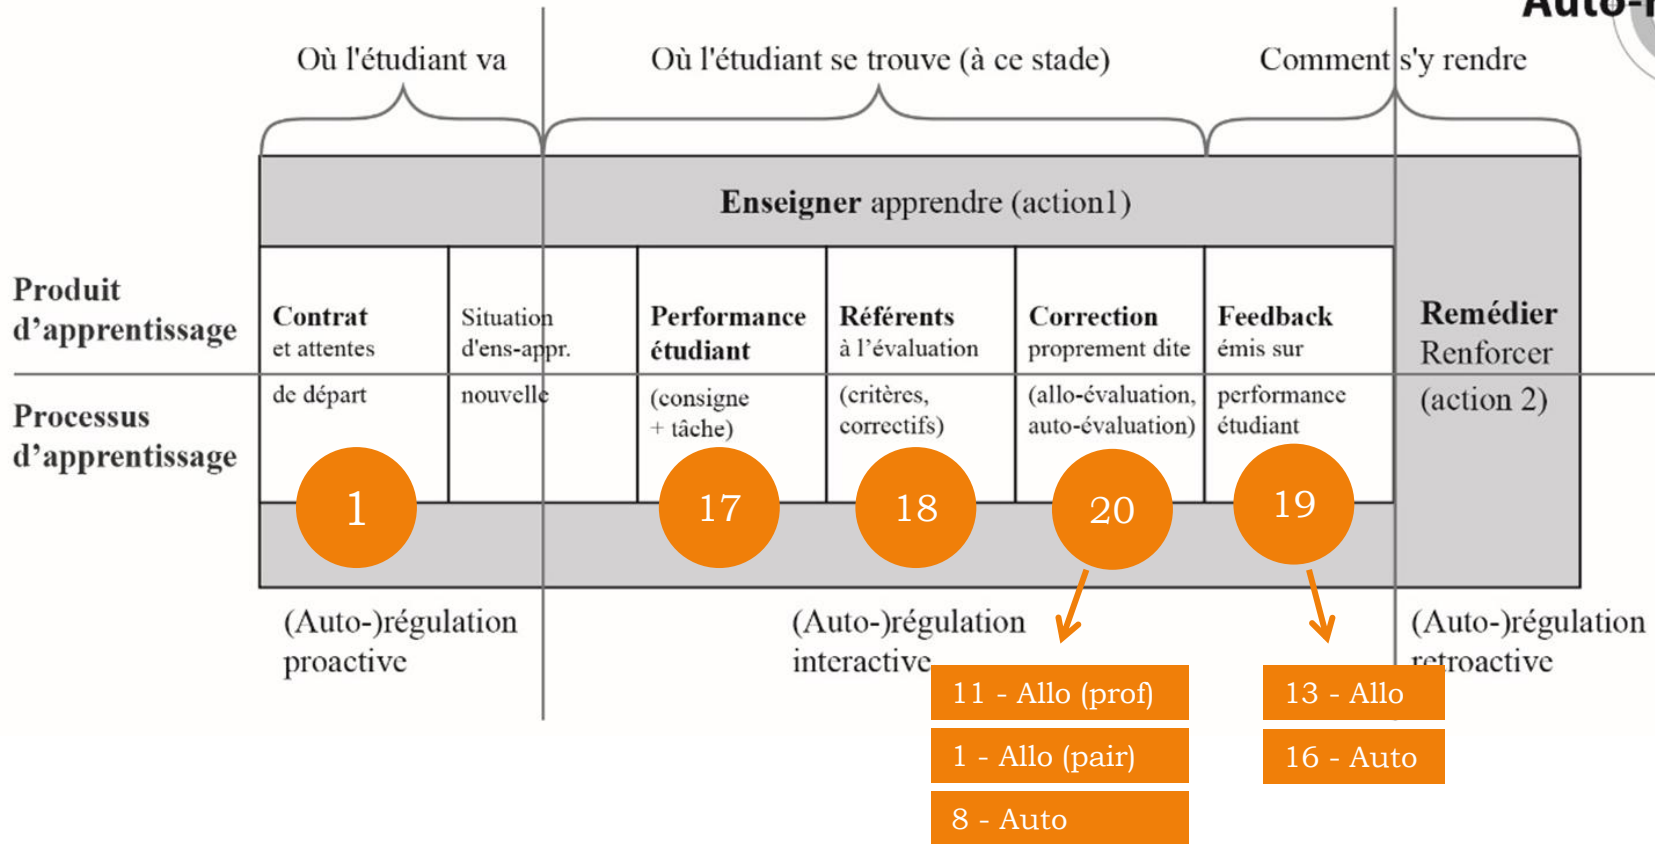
Auto-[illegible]

Où l'étudiant va

Où l'étudiant se trouve (à ce stade)

Comment s'y rendre

Enseigner apprendre (action1)

Produit d'apprentissage

Processus d'apprentissage

Contrat et attentes de départ

Situation d'ens-appr. nouvelle

Performance étudiant (consigne + tâche)

Référents à l'évaluation (critères, correctifs)

Correction proprement dite (allo-évaluation, auto-évaluation)

Feedback émis sur performance étudiant

Remédier Renforcer (action 2)

1

17

18

20

19

(Auto-)régulation proactive

(Auto-)régulation interactive

(Auto-)régulation retroactive

11 - Allo (prof)

1 - Allo (pair)

8 - Auto

13 - Allo

16 - Auto